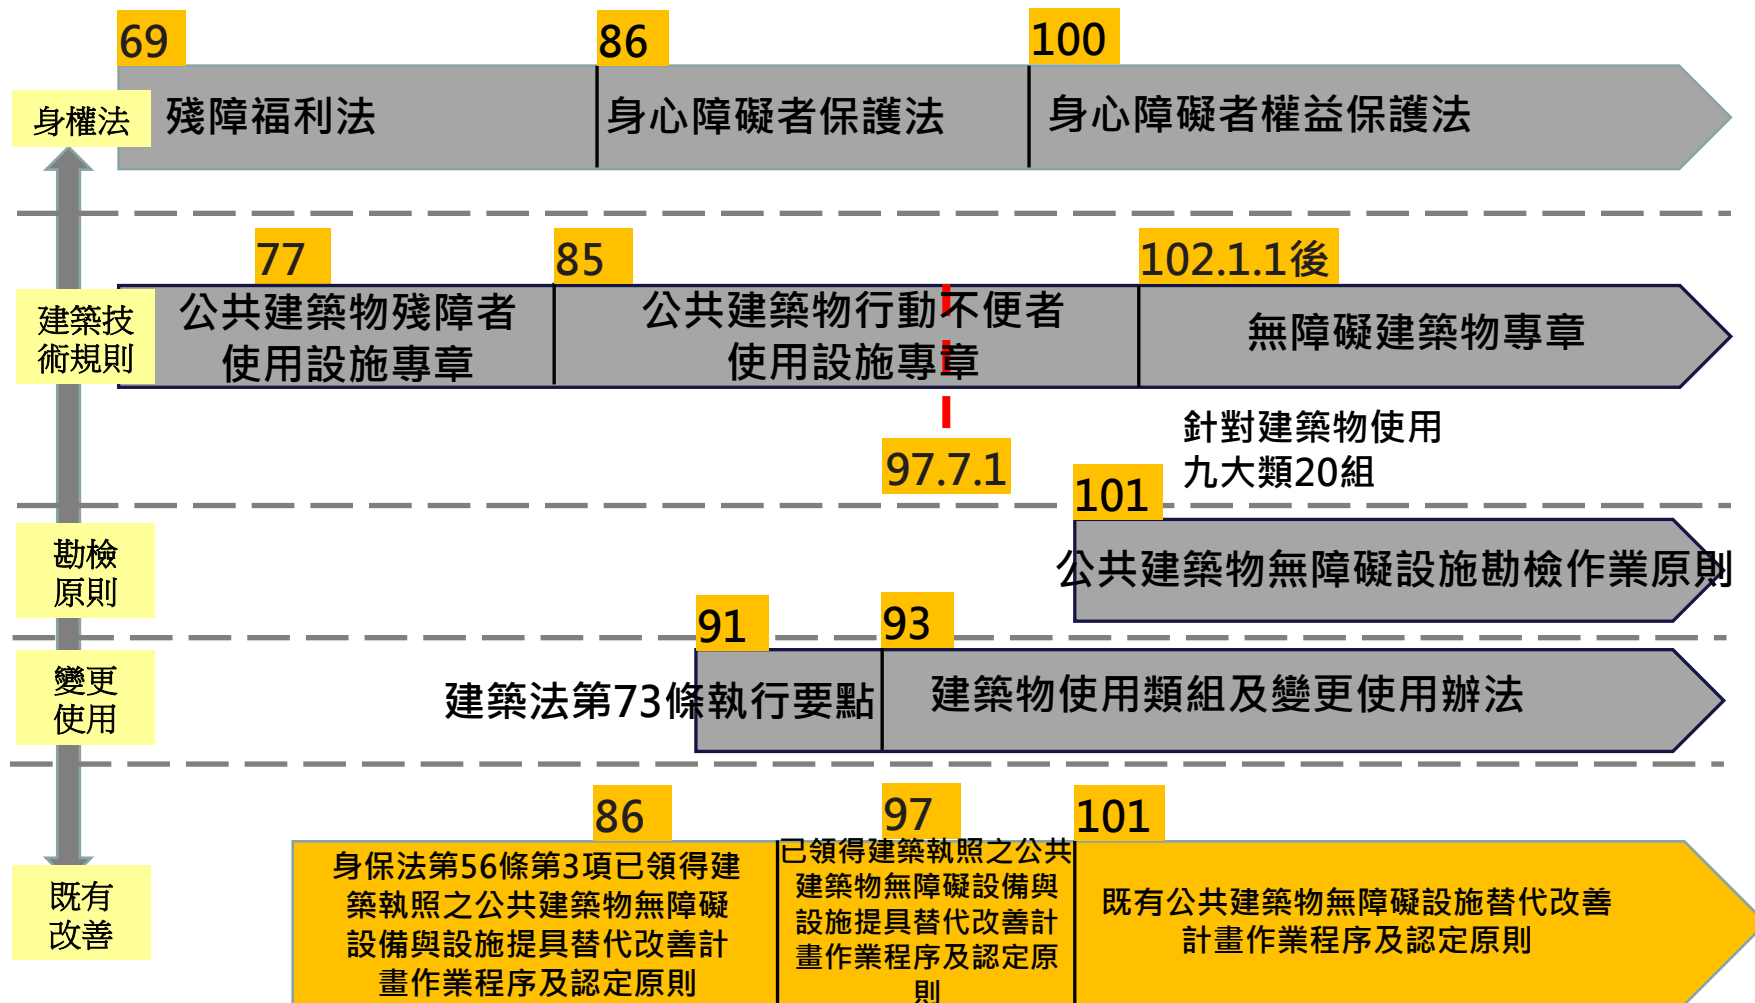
身權法

69
殘障福利法

86
身心障礙者保護法

100
身心障礙者權益保護法

建築技術規則

77
公共建築物殘障者使用設施專章

85
公共建築物行動不便者使用設施專章

97.7.1

102.1.1後
無障礙建築物專章

針對建築物使用九大類20組

勘檢原則

101
公共建築物無障礙設施勘檢作業原則

變更使用

91
建築法第73條執行要點

93
建築物使用類組及變更使用辦法

既有改善

86
身保法第56條第3項已領得建築執照之公共建築物無障礙設備與設施提具替代改善計畫作業程序及認定原則

97
已領得建築執照之公共建築物無障礙設備與設施提具替代改善計畫作業程序及認定原則

101
既有公共建築物無障礙設施替代改善計畫作業程序及認定原則